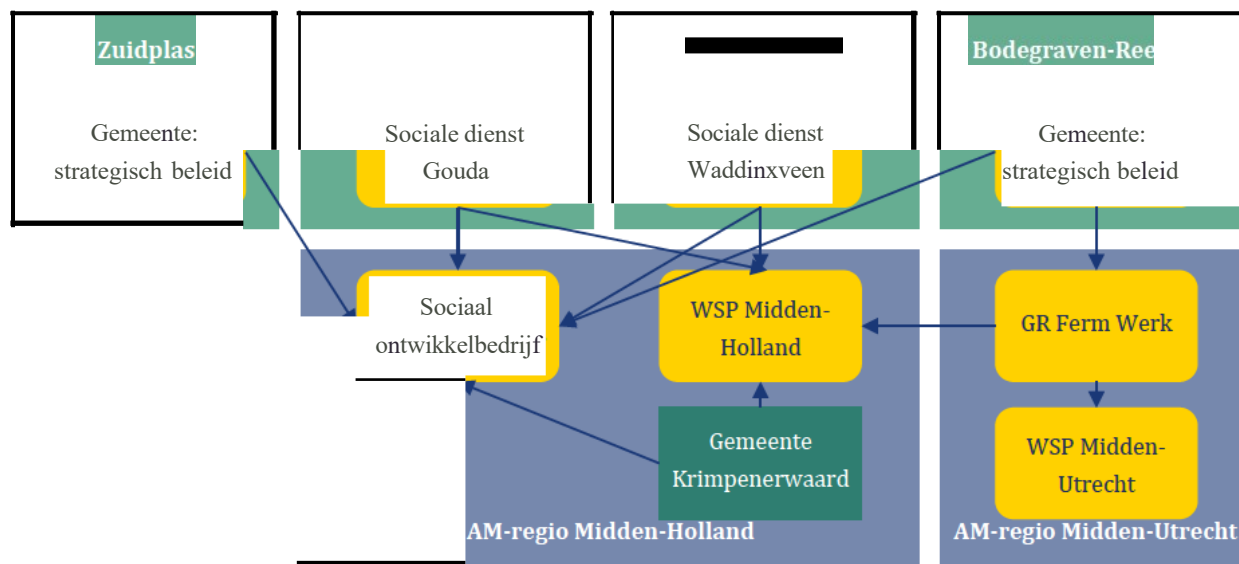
Zuidplas

Gemeente: strategisch beleid

Sociale dienst Gouda

Sociale dienst Waddinxveen

Bodegraven-Ree

Gemeente: strategisch beleid

Sociaal ontwikkelbedrijf

WSP Midden-Holland

GR Ferm Werk

Gemeente Krimpenerwaard

WSP Midden-Utrecht

AM-regio Midden-Holland

AM-regio Midden-Utrecht